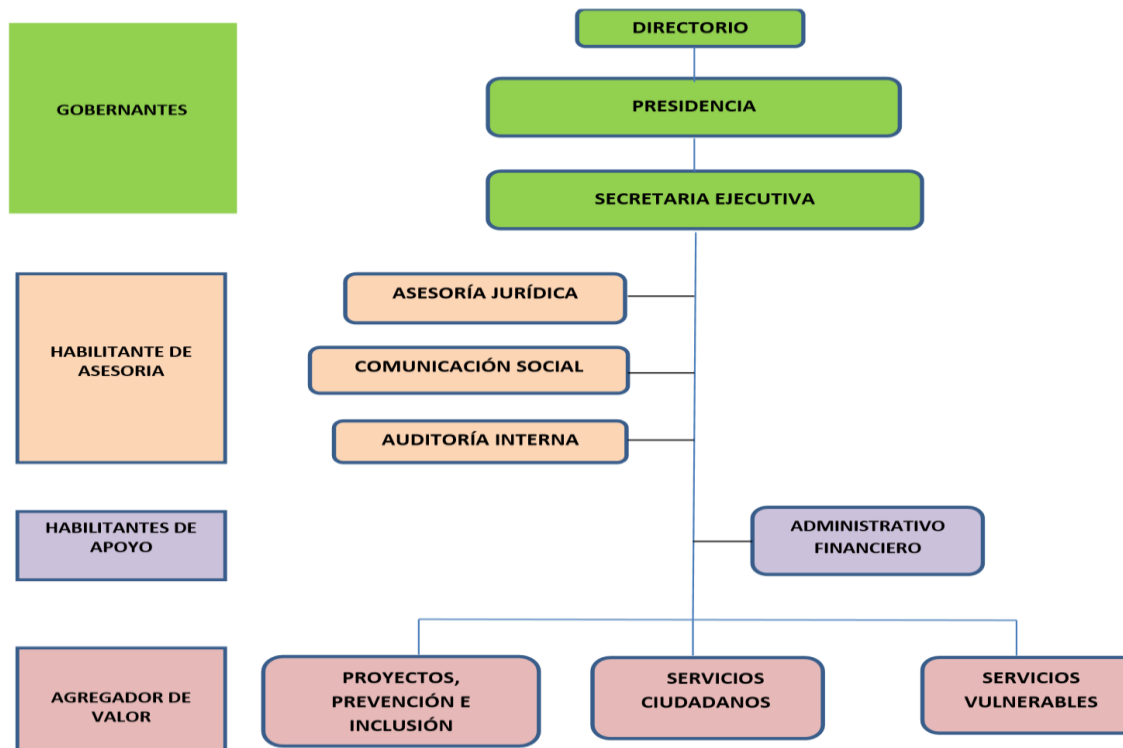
GOBERNANTES

DIRECTORIO

PRESIDENCIA

SECRETARIA EJECUTIVA

HABILITANTE DE ASESORIA

ASESORÍA JURÍDICA

COMUNICACIÓN SOCIAL

AUDITORÍA INTERNA

HABILITANTES DE APOYO

ADMINISTRATIVO FINANCIERO

AGREGADOR DE VALOR

PROYECTOS, PREVENCIÓN E INCLUSIÓN

SERVICIOS CIUDADANOS

SERVICIOS VULNERABLES